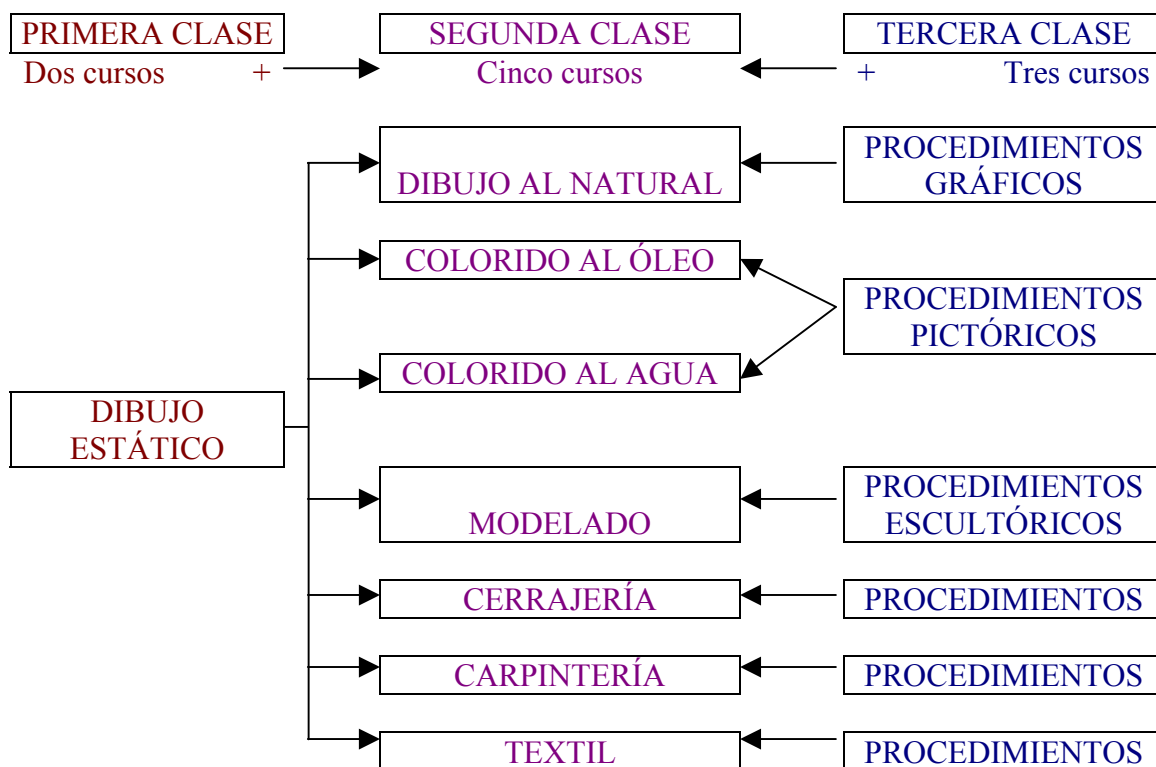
PRIMERA CLASE
Dos cursos +

SEGUNDA CLASE
Cinco cursos

TERCERA CLASE
+ Tres cursos

DIBUJO AL NATURAL

PROCEDIMIENTOS GRÁFICOS

COLORIDO AL ÓLEO

PROCEDIMIENTOS PICTÓRICOS

COLORIDO AL AGUA

DIBUJO ESTÁTICO

MODELADO

PROCEDIMIENTOS ESCULTÓRICOS

CERRAJERÍA

PROCEDIMIENTOS

CARPINTERÍA

PROCEDIMIENTOS

TEXTIL

PROCEDIMIENTOS